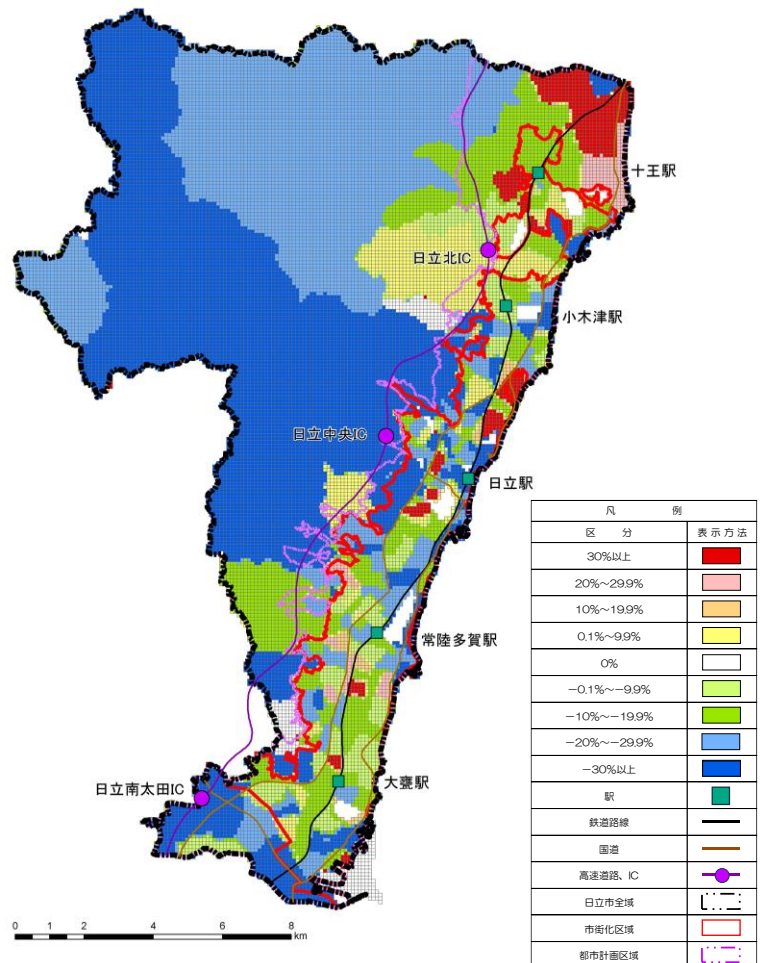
十王駅

日立北IC

小木津駅

日立中央IC

日立駅

常陸多賀駅

日立南太田IC

大甕駅

0 1 2 4 6 8 km

| 凡 例 | |
|---|---|
| 区 分 | 表示方法 |
| 30%以上 | |
| 20%～29.9% | |
| 10%～19.9% | |
| 0.1%～9.9% | |
| 0% | |
| −0.1%～−9.9% | |
| −10%～−19.9% | |
| −20%～−29.9% | |
| −30%以上 | |
| 駅 | |
| 鉄道路線 | |
| 国道 | |
| 高速道路、IC | |
| 日立市全域 | |
| 市街化区域 | |
| 都市計画区域 | |